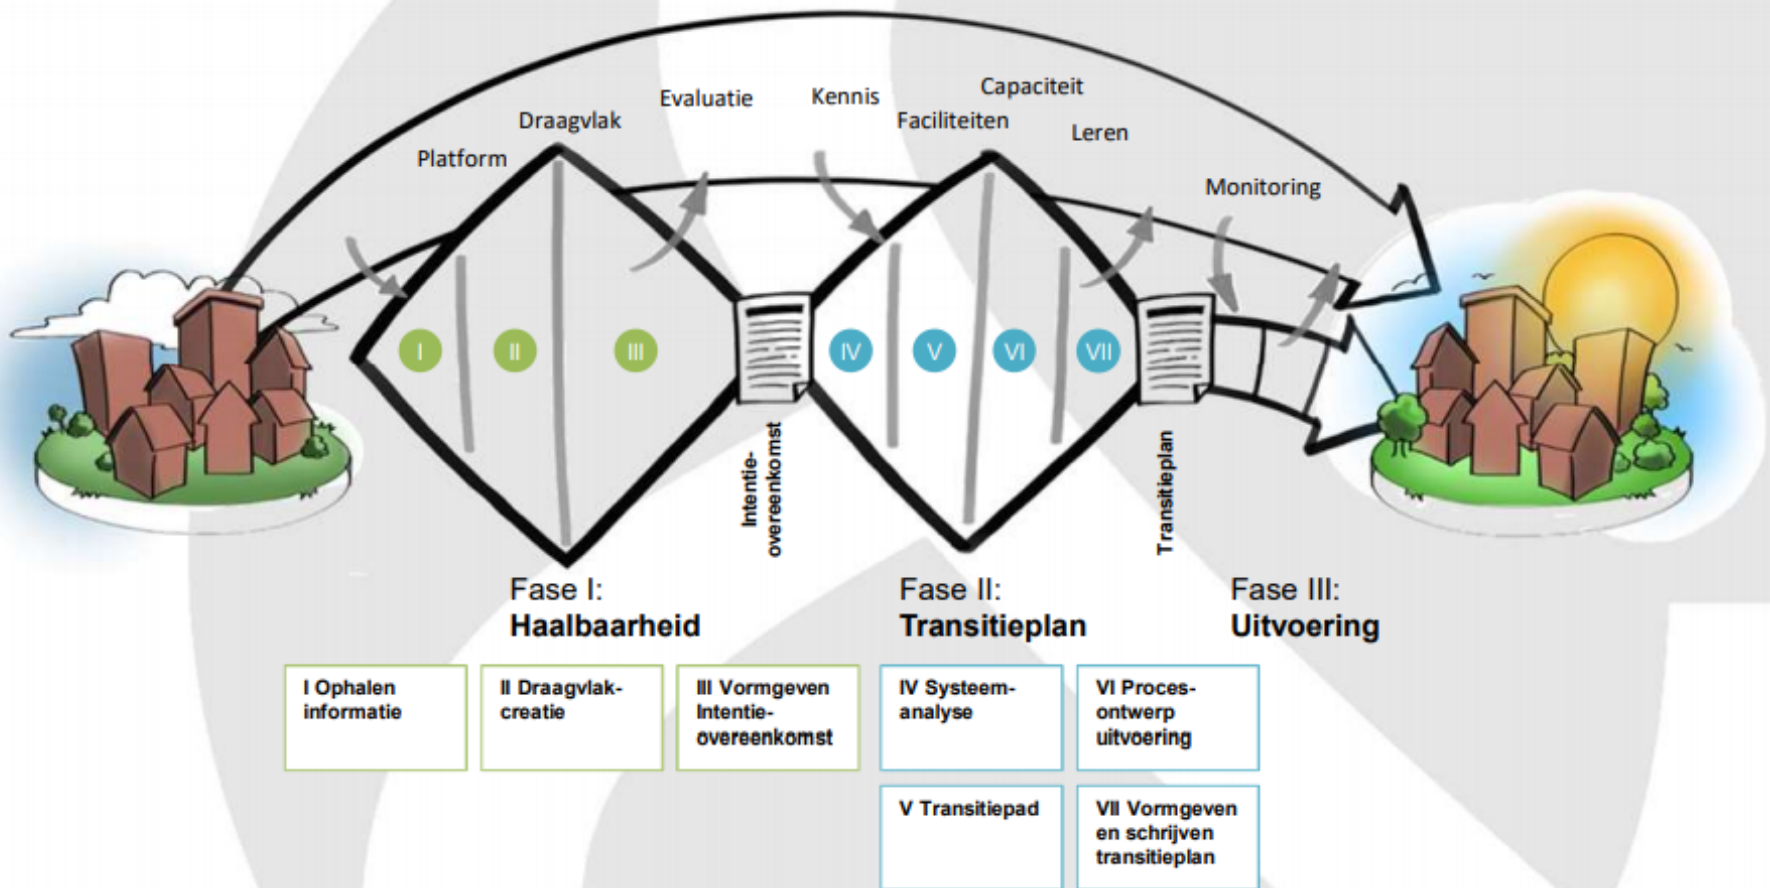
Platform
Draagvlak
Evaluatie
Kennis
Capaciteit
Faciliteiten
Leren
Monitoring

I
II
III
IV
V
VI
VII

Intentie-overeenkomst
Transitieplan

Fase I:
**Haalbaarheid**

Fase II:
**Transitieplan**

Fase III:
**Uitvoering**

I Ophalen informatie

II Draagvlak-creatie

III Vormgeven Intentie-overeenkomst

IV Systeem-analyse

VI Proces-ontwerp uitvoering

V Transitiepad

VII Vormgeven en schrijven transitieplan